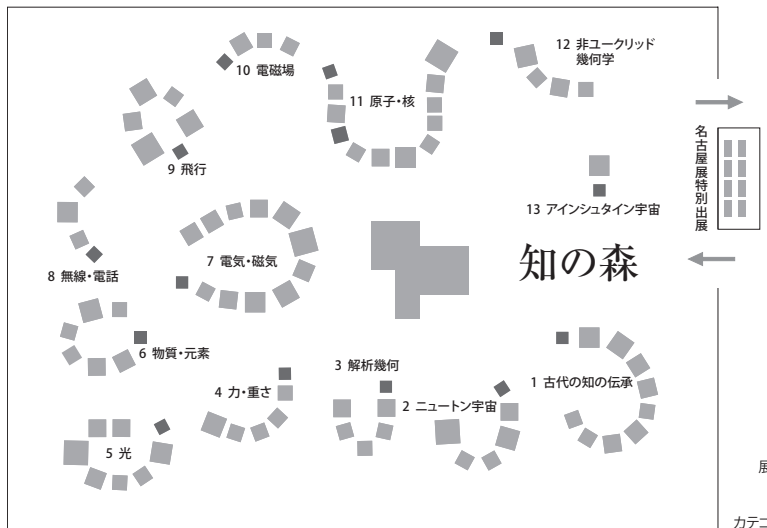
10 電磁場

12 非ユークリッド幾何学

11 原子・核

9 飛行

名古屋展特別出展

13 アインシュタイン宇宙

7 電気・磁気

8 無線・電話

知の森

6 物質・元素

3 解析幾何

4 力・重さ

1 古代の知の伝承

2 ニュートン宇宙

5 光

展

カテゴ